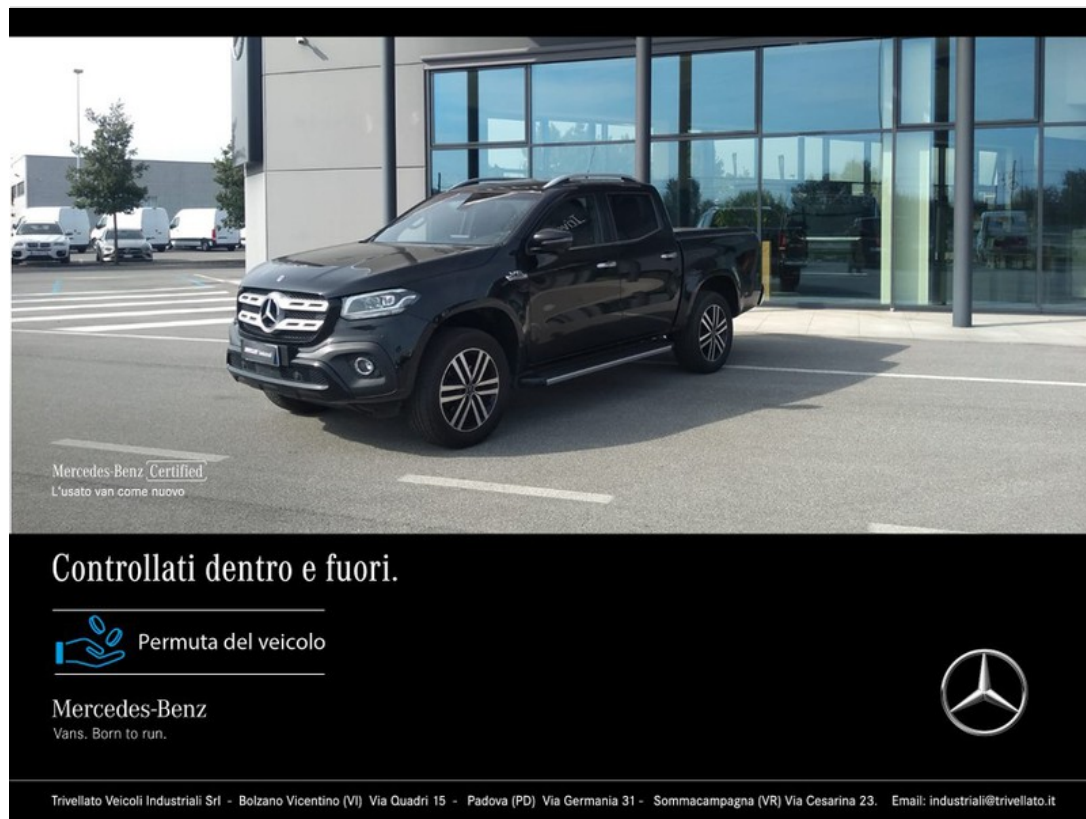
Mercedes-Benz Certified
L'usato van come nuovo

Controllati dentro e fuori.

Permuta del veicolo

Mercedes-Benz
Vans. Born to run.

Trivellato Veicoli Industriali Srl - Bolzano Vicentino (VI) Via Quadri 15 - Padova (PD) Via Germania 31 - Sommacampagna (VR) Via Cesarina 23. Email: industriali@trivellato.it